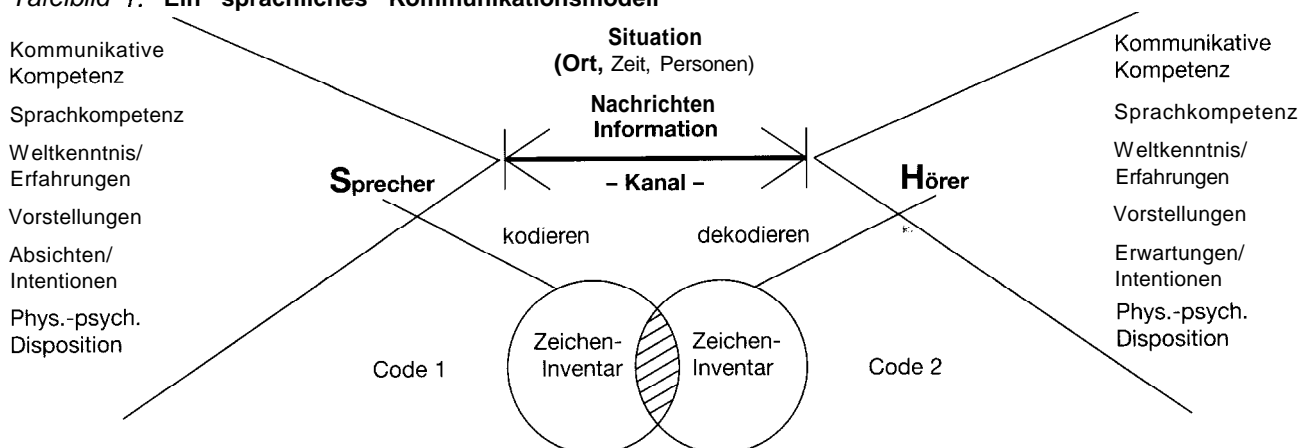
Tafelbild 1: Ein "sprachliches" Kommunikationsmodell

Kommunikative Kompetenz

Sprachkompetenz

Weltkenntnis/ Erfahrungen

Vorstellungen

Absichten/ Intentionen

Phys.-psych. Disposition

Situation
(Ort, Zeit, Personen)

Nachrichten
Information

– Kanal –

Sprecher

Hörer

kodieren

dekodieren

Code 1

Zeichen-Inventar

Zeichen-Inventar

Code 2

Kommunikative Kompetenz

Sprachkompetenz

Weltkenntnis/ Erfahrungen

Vorstellungen

Erwartungen/ Intentionen

Phys.-psych. Disposition